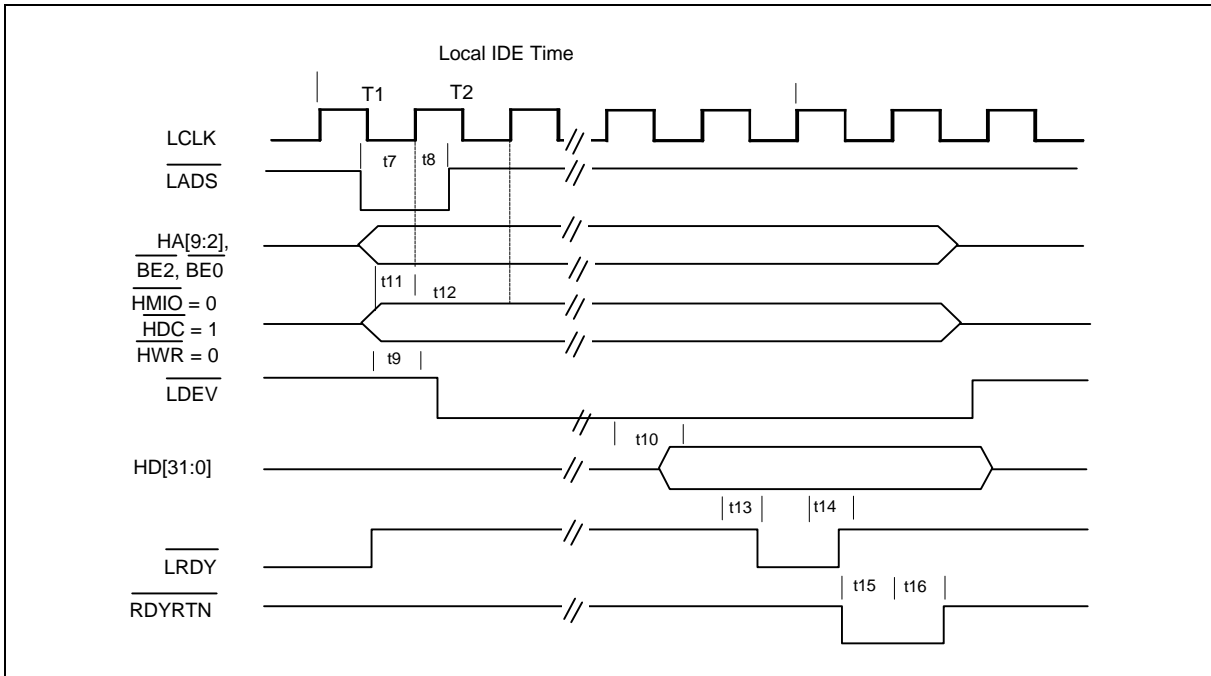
Local IDE Time

T1 T2

LCLK

$\overline{LADS}$

t7 t8

HA[9:2], $\overline{BE2}$, $\overline{BE0}$

t11 t12

$\overline{HMIO}$ = 0
$\overline{HDC}$ = 1
$\overline{HWR}$ = 0

t9

$\overline{LDEV}$

t10

HD[31:0]

t13 t14

$\overline{LRDY}$

t15 t16

$\overline{RDYRTN}$